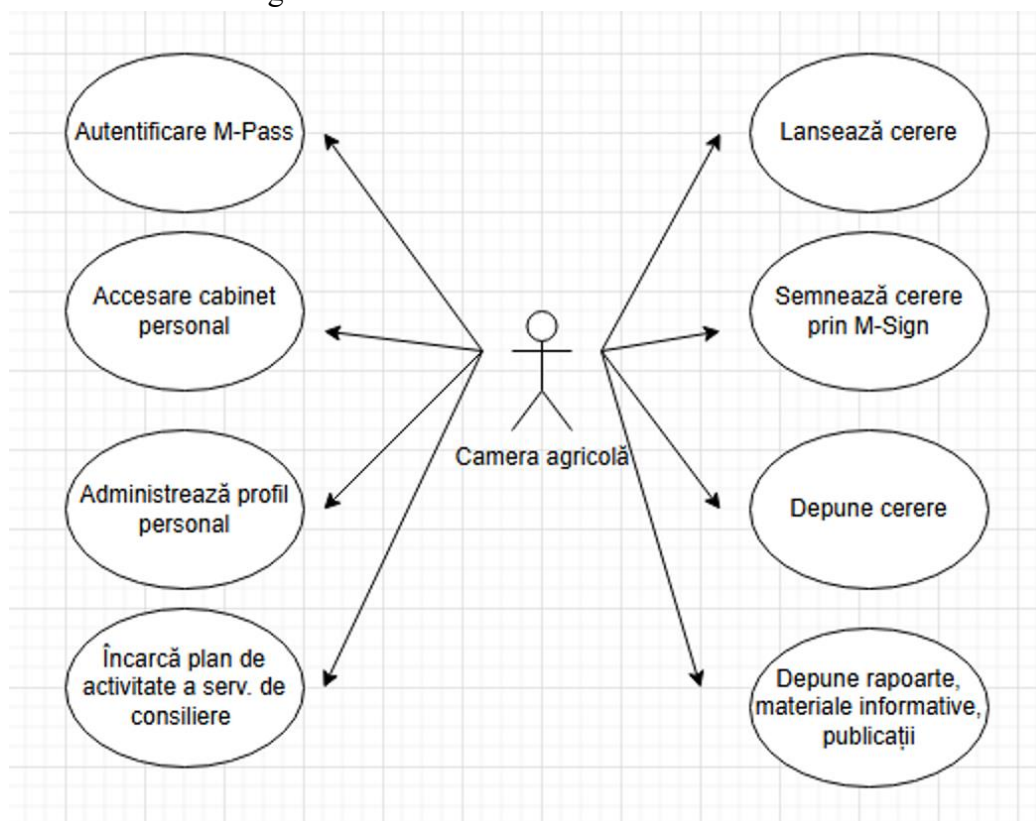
Autentificare M-Pass

Accesare cabinet personal

Administrează profil personal

Încarcă plan de activitate a serv. de consiliere

Camera agricolă

Lansează cerere

Semnează cerere prin M-Sign

Depune cerere

Depune rapoarte, materiale informative, publicații